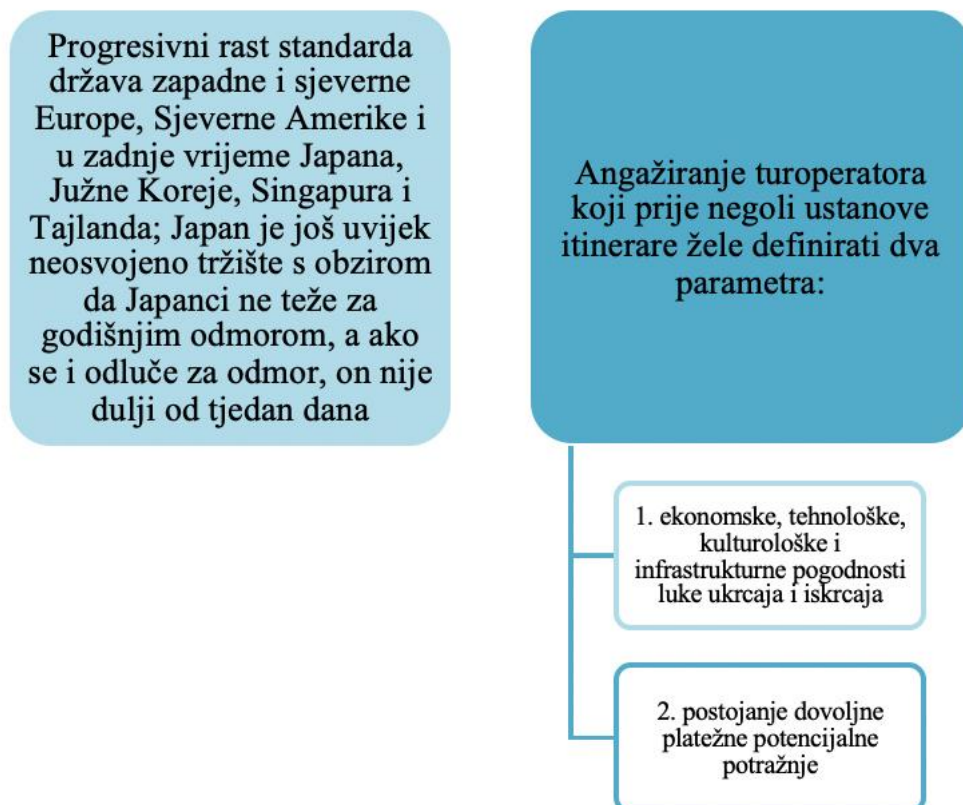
Progresivni rast standarda država zapadne i sjeverne Europe, Sjeverne Amerike i u zadnje vrijeme Japana, Južne Koreje, Singapura i Tajlanda; Japan je još uvijek neosvojeno tržište s obzirom da Japanci ne teže za godišnjim odmorom, a ako se i odluče za odmor, on nije dulji od tjedan dana

Angažiranje turoperatora koji prije negoli ustanove itinerare žele definirati dva parametra:

1. ekonomske, tehnološke, kulturološke i infrastrukturne pogodnosti luke ukrcaja i iskrcaja

2. postojanje dovoljne platežne potencijalne potražnje